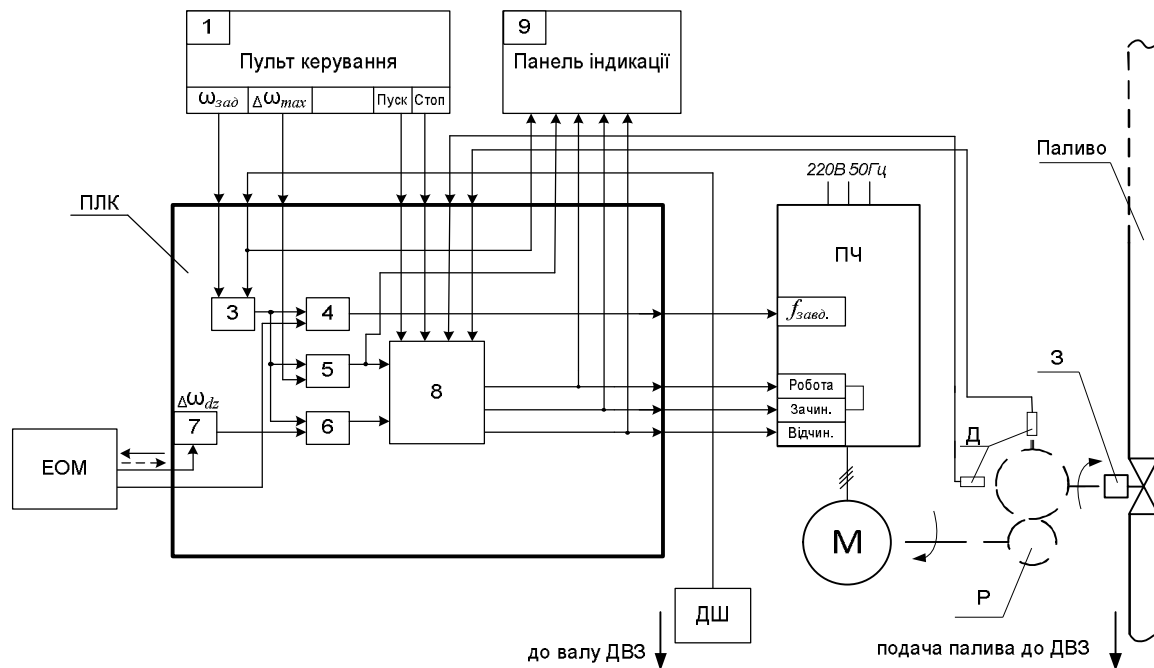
1
Пульт керування
$\omega_{зад}$ $\Delta\omega_{max}$ Пуск Стоп

9
Панель індикації

ПЛК

220В 50Гц

ПЧ

Паливо

3
4
5
6
8
$\Delta\omega_{dz}$
7

$f_{завд.}$
Робота
Зачин.
Відчин.

З
Д

ЕОМ

М

Р

ДШ

до валу ДВЗ

подача палива до ДВЗ